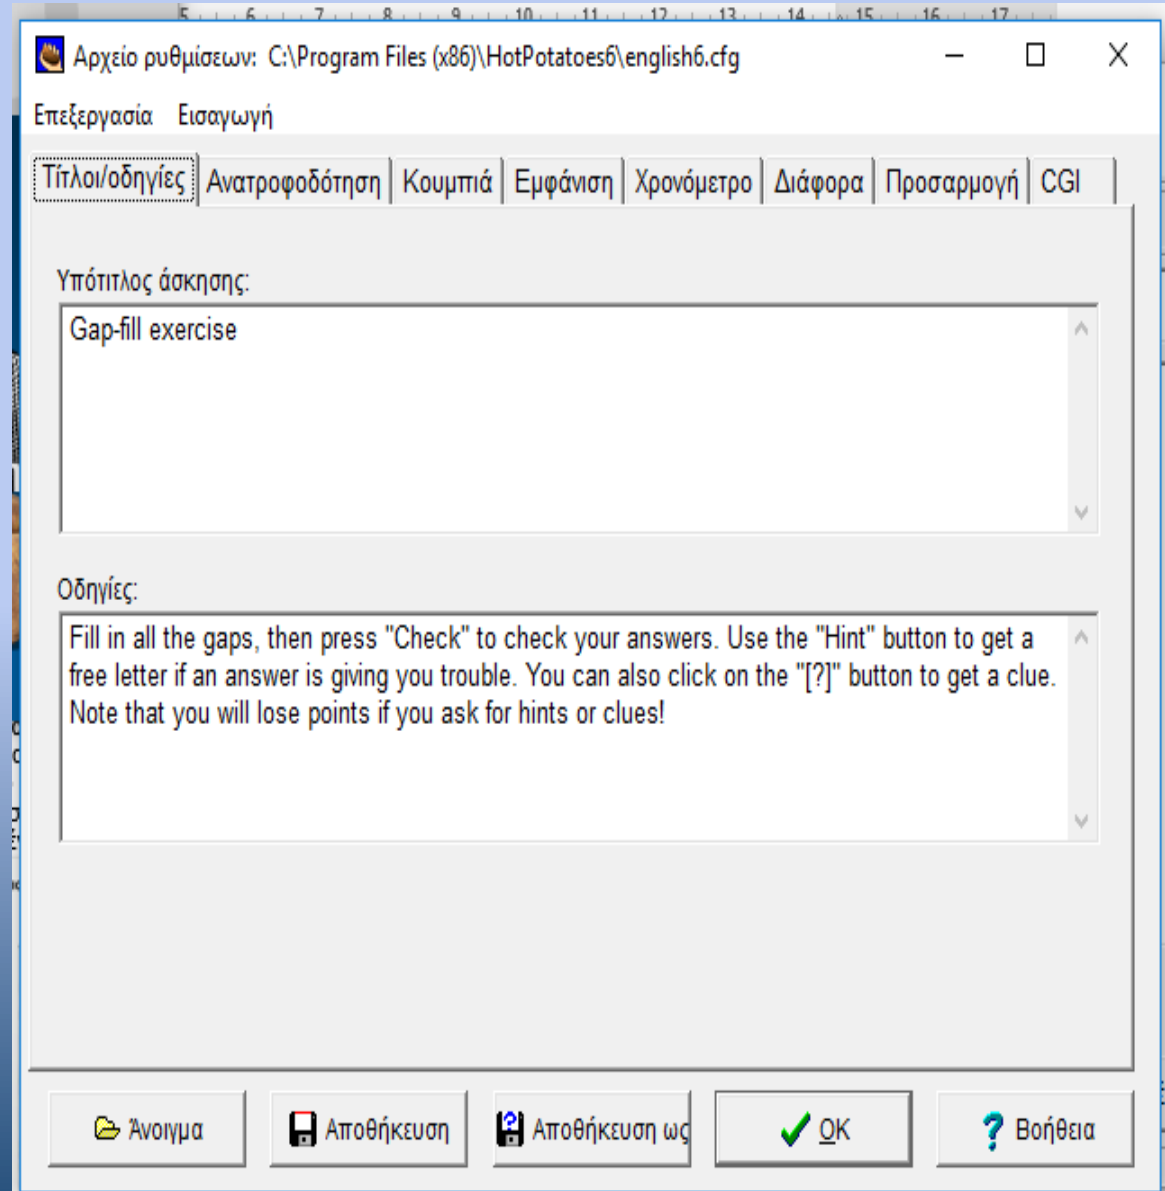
5 6 7 8 9 10 11 12 13 14 15 16 17

Αρχείο ρυθμίσεων: C:\Program Files (x86)\HotPotatoes6\english6.cfg

Επεξεργασία Εισαγωγή

Τίτλοι/οδηγίες | Ανατροφοδότηση | Κουμπιά | Εμφάνιση | Χρονόμετρο | Διάφορα | Προσαρμογή | CGI

Υπότιτλος άσκησης:

Gap-fill exercise

Οδηγίες:

Fill in all the gaps, then press "Check" to check your answers. Use the "Hint" button to get a free letter if an answer is giving you trouble. You can also click on the "[?]" button to get a clue. Note that you will lose points if you ask for hints or clues!

Άνοιγμα | Αποθήκευση | Αποθήκευση ως | OK | Βοήθεια